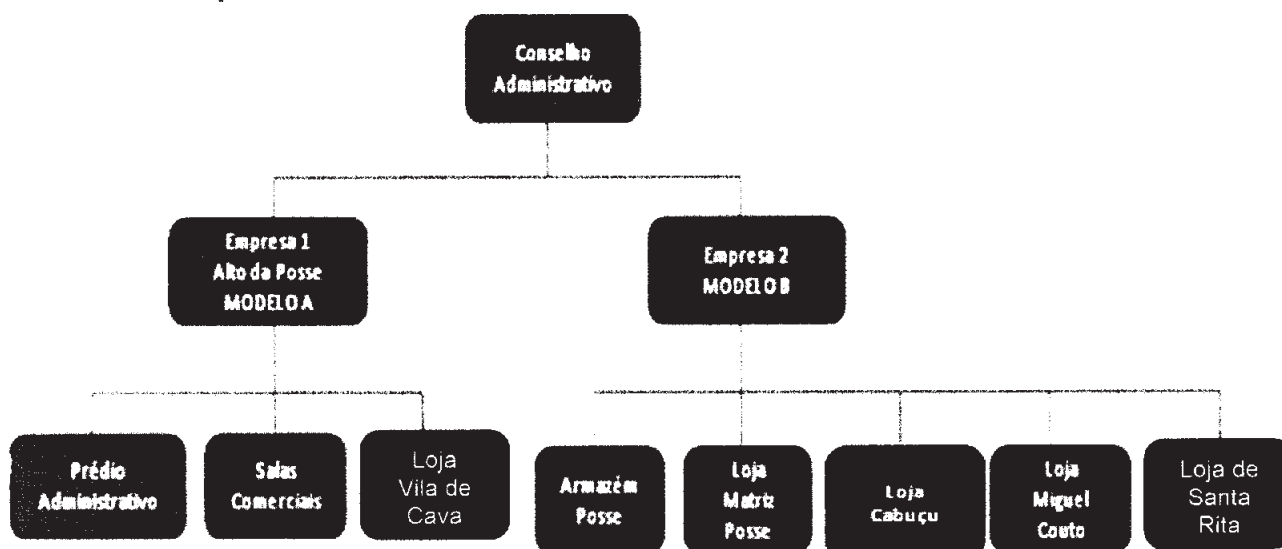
Conselho Administrativo

Empresa 1
Alto da Posse
MODELO A

Empresa 2
MODELO B

Prédio Administrativo

Salas Comerciais

Loja Vila de Cava

Armazém Posse

Loja Matriz Posse

Loja Cabuçu

Loja Miguel Couto

Loja de Santa Rita